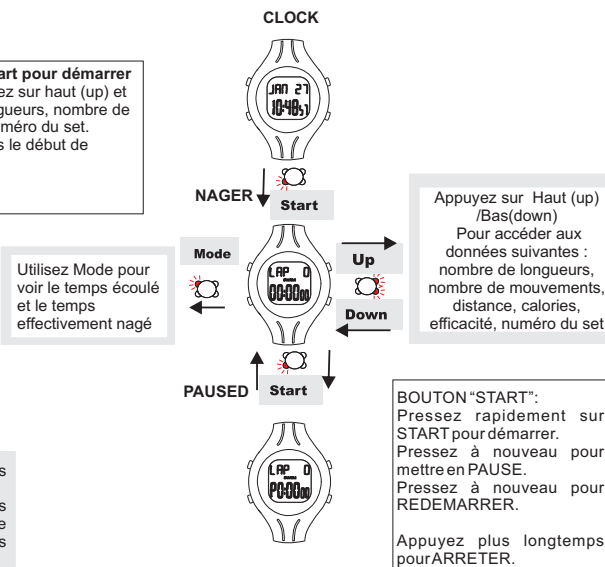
CLOCK

art pour démarrer
ez sur haut (up) et
gueurs, nombre de
méro du set.
s le début de

JAN 27
10:48

NAGER

Start

Appuyez sur Haut (up) /Bas(down) Pour accéder aux données suivantes : nombre de longueurs, nombre de mouvements, distance, calories, efficacité, numéro du set

Mode

Utilisez Mode pour voir le temps écoulé et le temps effectivement nagé

LAP 0
00:00

Up

Down

PAUSED

Start

LAP 0
P0:00

BOUTON "START":
Pressez rapidement sur START pour démarrer.
Pressez à nouveau pour mettre en PAUSE.
Pressez à nouveau pour REDEMARRER.

Appuyez plus longtemps pour ARRETER.

s

s
e
s